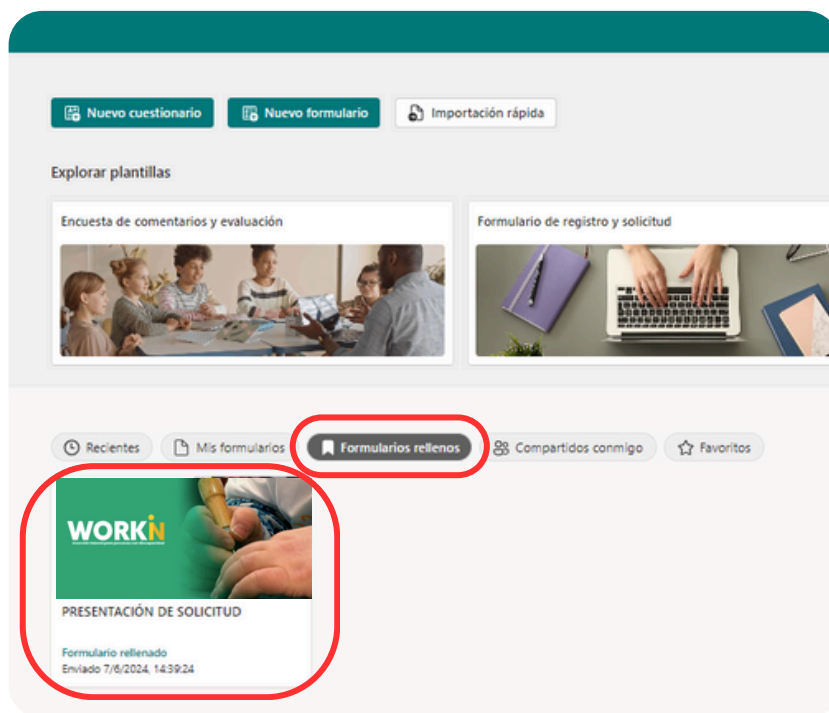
Nuevo cuestionario
Nuevo formulario
Importación rápida

Explorar plantillas

Encuesta de comentarios y evaluación

Formulario de registro y solicitud

Recientes
Mis formularios
Formularios rellenos
Compartidos conmigo
Favoritos

WORKIN
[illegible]

PRESENTACIÓN DE SOLICITUD

Formulario rellenado
Enviado 7/6/2024, 14:39:24